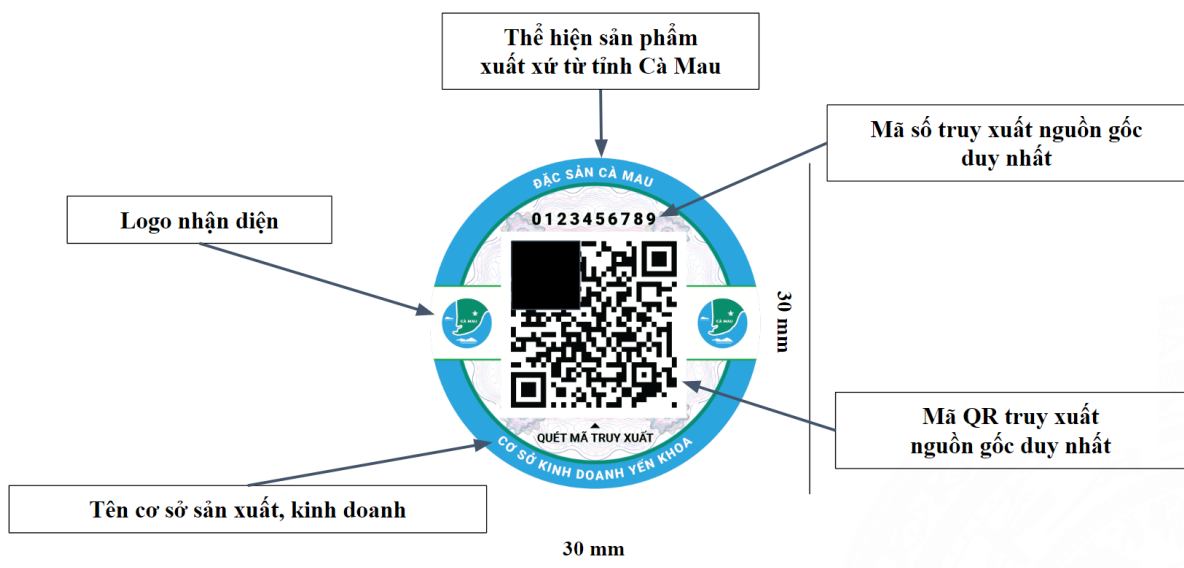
Thể hiện sản phẩm xuất xứ từ tỉnh Cà Mau

Mã số truy xuất nguồn gốc duy nhất

ĐẶC SẢN CÀ MAU

0123456789

Logo nhận diện

CÀ MAU

CÀ MAU

30 mm

QUÉT MÃ TRUY XUẤT

Mã QR truy xuất nguồn gốc duy nhất

CƠ SỞ KINH DOANH YẾN KHOA

Tên cơ sở sản xuất, kinh doanh

30 mm